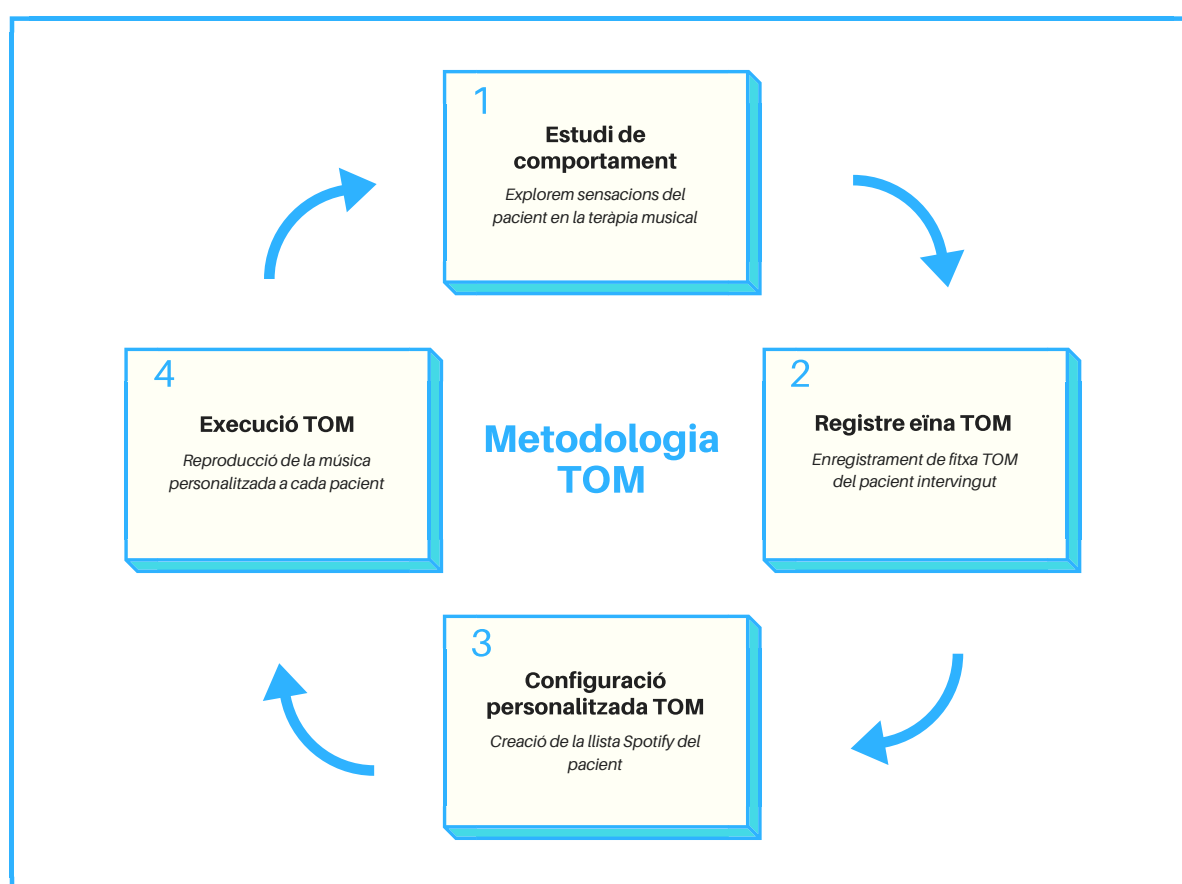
1
Estudi de comportament
Explorem sensacions del pacient en la teràpia musical

4
Execució TOM
Reproducció de la música personalitzada a cada pacient

Metodologia TOM

2
Registre eïna TOM
Enregistrament de fitxa TOM del pacient intervingut

3
Configuració personalitzada TOM
Creació de la llista Spotify del pacient